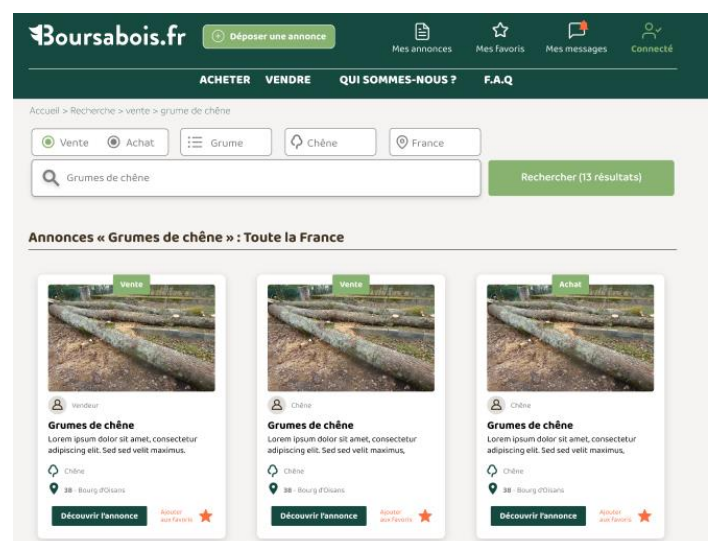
Boursabois.fr
Déposer une annonce
Mes annonces
Mes favoris
Mes messages
Connecté

ACHETER VENDRE QUI SOMMES-NOUS ? F.A.Q

Accueil > Recherche > vente > grume de chêne

Vente
Achat
Grume
Chêne
France

Grumes de chêne
Rechercher (13 résultats)

Annonces « Grumes de chêne » : Toute la France

Vente
Vendeur
Grumes de chêne
Lorem ipsum dolor sit amet, consectetur adipiscing elit. Sed sed velit maximus.
Chêne
38 - Bourg d'Oisans
Découvrir l'annonce
Ajouter aux favoris

Vente
Chêne
Grumes de chêne
Lorem ipsum dolor sit amet, consectetur adipiscing elit. Sed sed velit maximus,
Chêne
38 - Bourg d'Oisans
Découvrir l'annonce
Ajouter aux favoris

Achat
Chêne
Grumes de chêne
Lorem ipsum dolor sit amet, consectetur adipiscing elit. Sed sed velit maximus,
Chêne
38 - Bourg d'Oisans
Découvrir l'annonce
Ajouter aux favoris